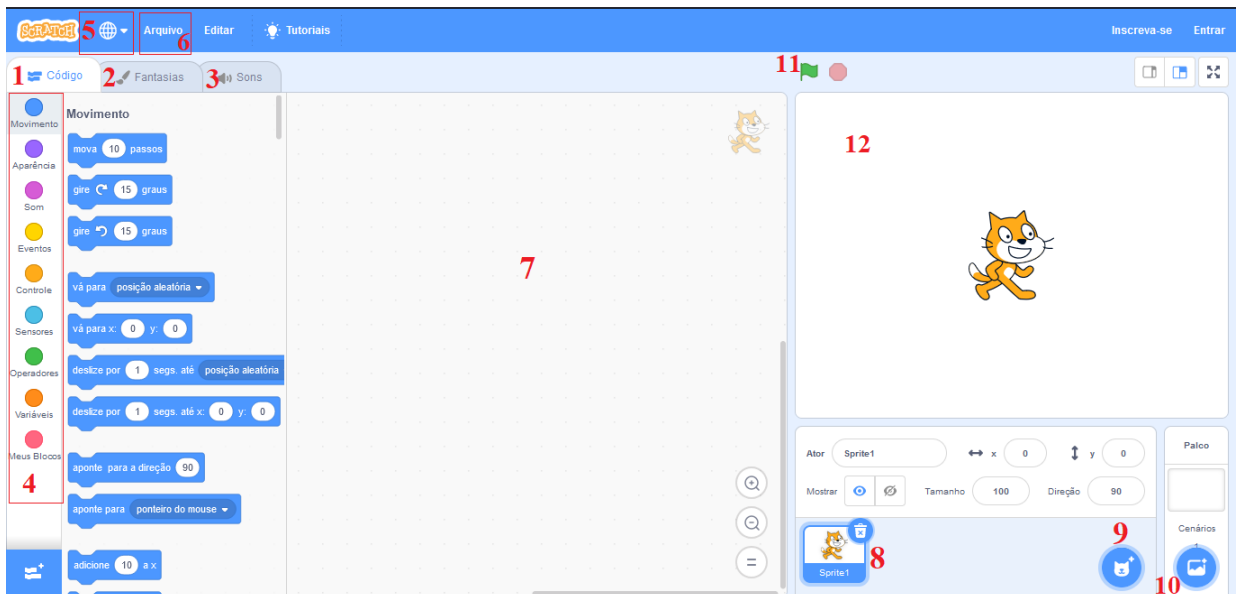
SCRATCH 5 Arquivo 6 Editar Tutoriais Inscreva-se Entrar

1 Código 2 Fantasias 3 Sons

11 12

Movimento
Aparência
Som
Eventos
Controle
Sensores
Operadores
Variáveis
Meus Blocos
4

Movimento
mova 10 passos
gire 15 graus
gire 15 graus
vá para posição aleatória
vá para x: 0 y: 0
deslize por 1 segs. até posição aleatória
deslize por 1 segs. até x: 0 y: 0
aponte para a direção 90
aponte para ponteiro do mouse
adicione 10 a x

7

Ator Sprite1 x 0 y 0
Mostrar Tamanho 100 Direção 90

Sprite1 8 9

Palco
Cenários
1
10